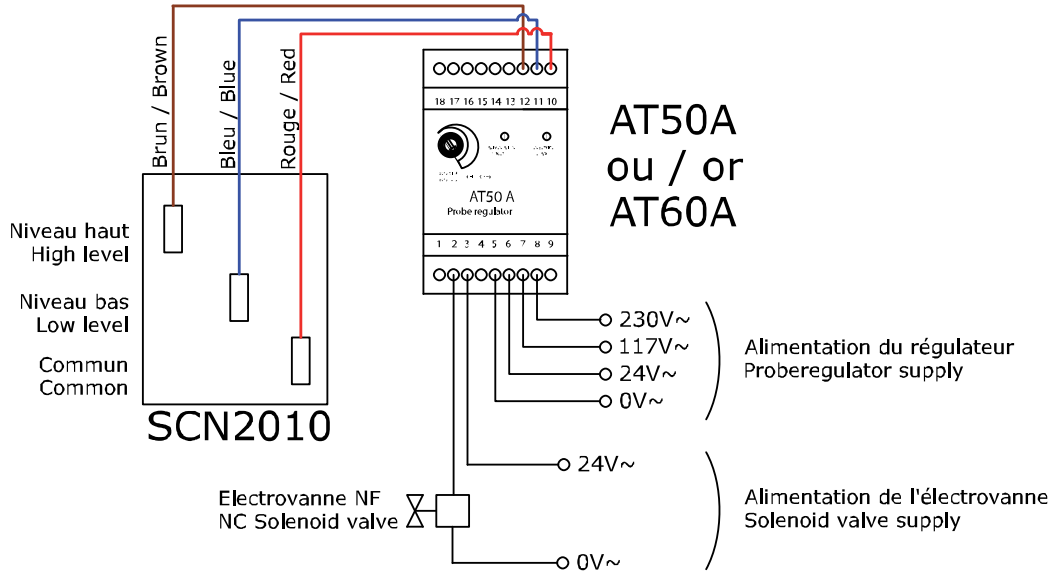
Brun / Brown

Bleu / Blue

Rouge / Red

18 17 16 15 14 13 12 11 10

AT50A
ou / or
AT60A

AT50 A
Probe regulator

1 2 3 4 5 6 7 8 9

Niveau haut
High level

Niveau bas
Low level

Commun
Common

SCN2010

230V~
117V~
24V~
0V~

Alimentation du régulateur
Proberegulator supply

24V~

Electrovanne NF
NC Solenoid valve

0V~

Alimentation de l'électrovanne
Solenoid valve supply